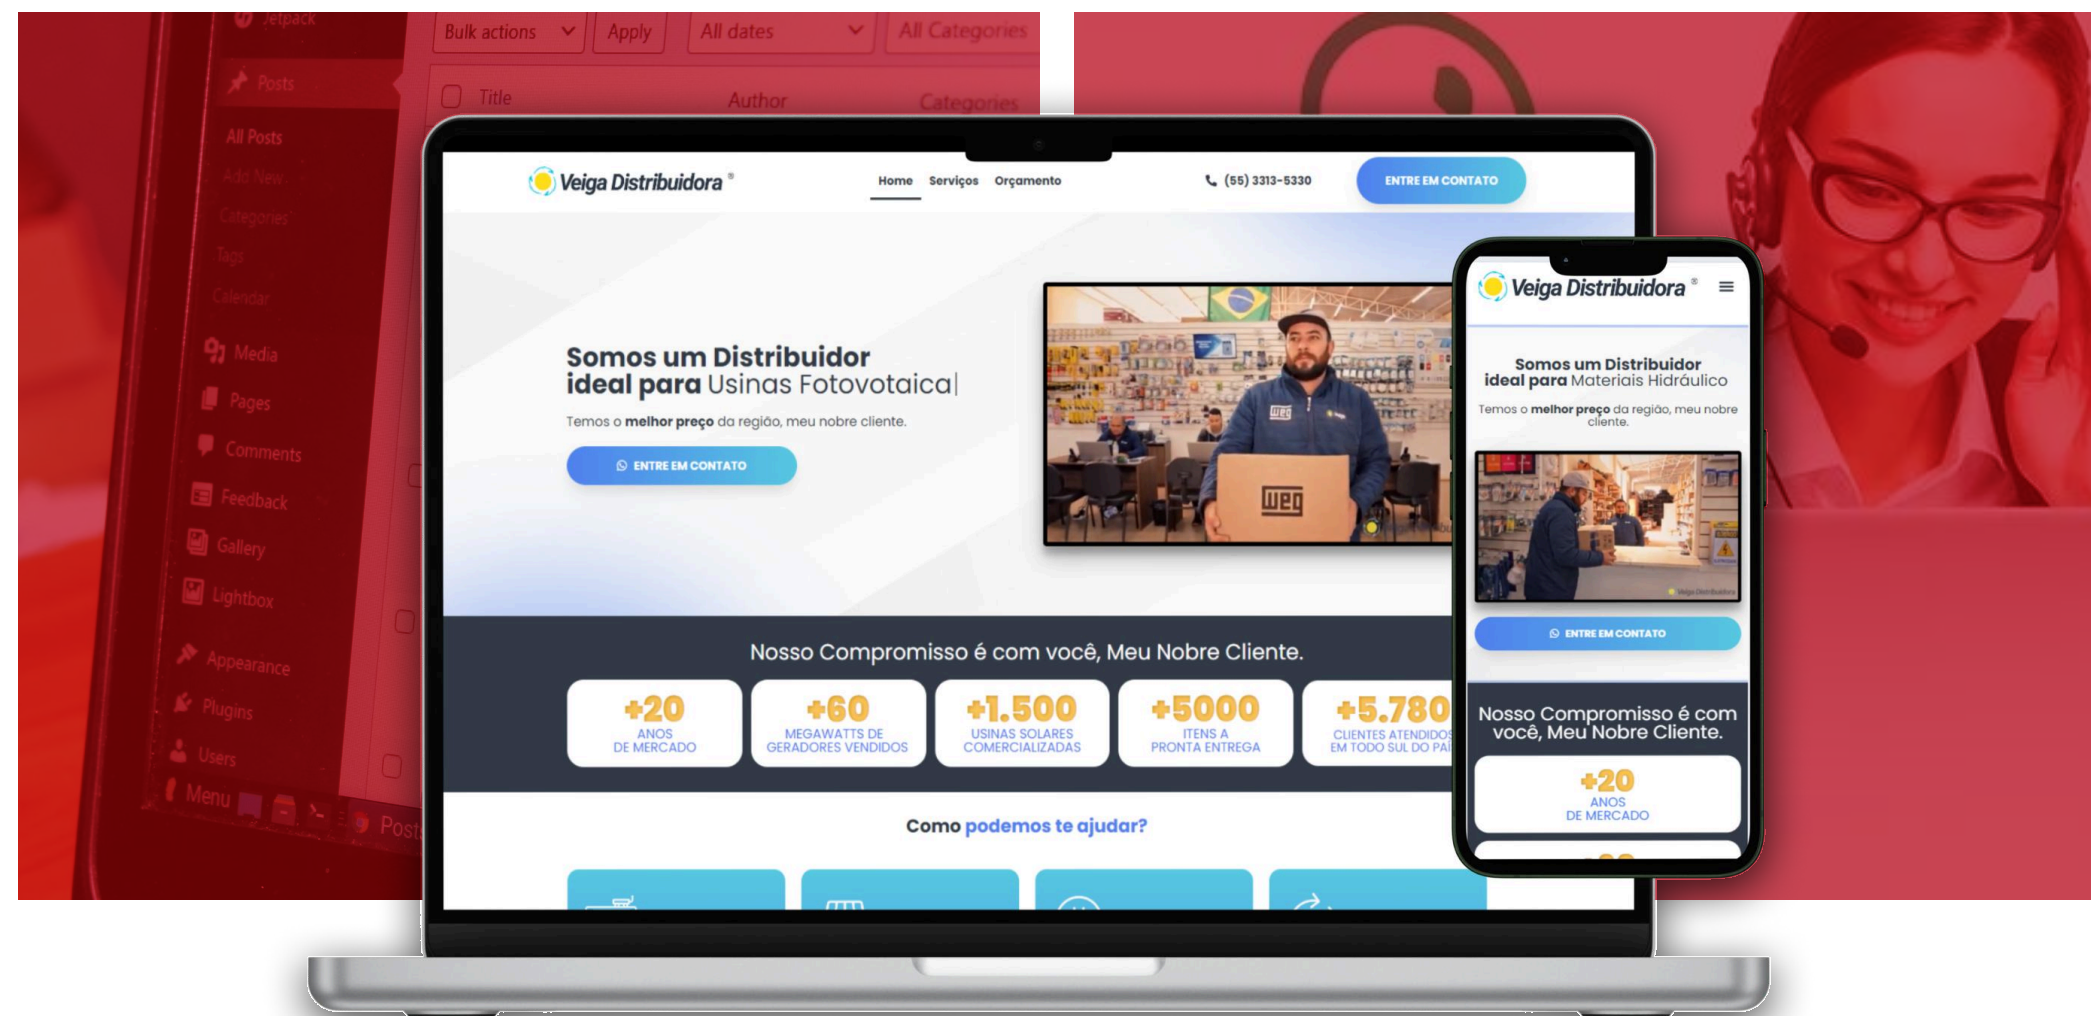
Jetpack
Bulk actions
Apply
All dates
All Categories
Posts
All Posts
Add New
Categories
Tags
Calendar
Media
Pages
Comments
Feedback
Gallery
Lightbox
Appearance
Plugins
Users
Menu
Title
Author
Categories
Post

Veiga Distribuidora ®
Home Serviços Orçamento
(55) 3313-5330
ENTRE EM CONTATO

Somos um Distribuidor ideal para Usinas Fotovotaica|

Temos o **melhor preço** da região, meu nobre cliente.

ENTRE EM CONTATO

WEG

Nosso Compromisso é com você, Meu Nobre Cliente.

+20 ANOS DE MERCADO
+60 MEGAWATTS DE GERADORES VENDIDOS
+1.500 USINAS SOLARES COMERCIALIZADAS
+5000 ITENS A PRONTA ENTREGA
+5.780 CLIENTES ATENDIDOS EM TODO SUL DO PAÍ

Como podemos te ajudar?

Veiga Distribuidora ®

Somos um Distribuidor ideal para Materiais Hidráulico

Temos o **melhor preço** da região, meu nobre cliente.

ENTRE EM CONTATO

Nosso Compromisso é com você, Meu Nobre Cliente.

+20 ANOS DE MERCADO